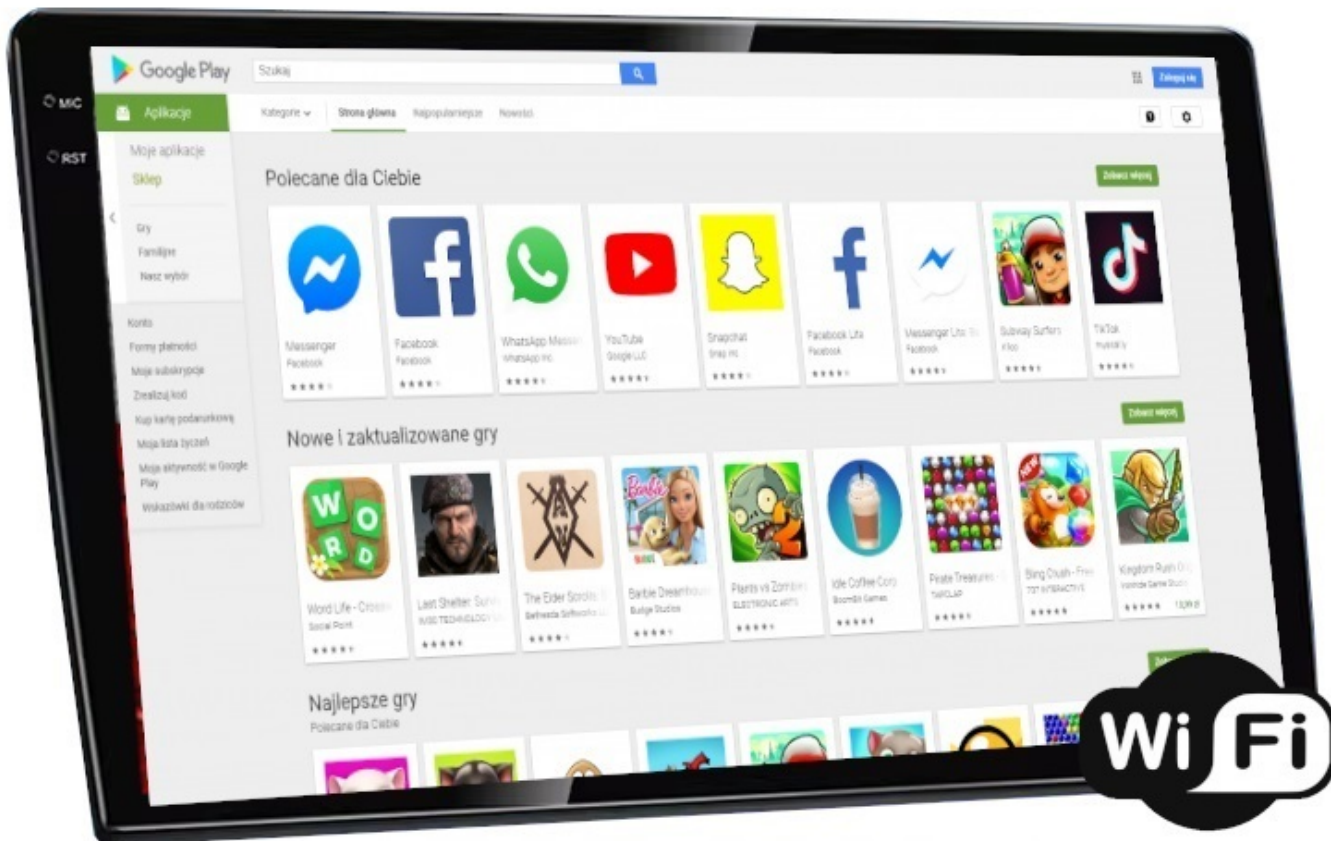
MIC
RST

Google Play
Szukaj
Zaloguj się

Aplikacje
Kategorie
Strona główna
Najpopularniejsze
Nowości

Moje aplikacje
Sklep
Gry
Familijne
Nasz wybór

Konto
Formy płatności
Moje subskrypcje
Zrealizuj kod
Kup kartę podarunkową
Moja lista życzeń
Moja aktywność w Google Play
Wskazówki dla rodziców

Polecane dla Ciebie
Zobacz więcej

Messenger
Facebook
Facebook
Facebook
WhatsApp Messenger
WhatsApp Inc.
YouTube
Google LLC
Snapchat
Snap Inc
Facebook Lite
Facebook
Messenger Lite
Facebook
Subway Surfers
Kiloo
TikTok
musical.ly

Nowe i zaktualizowane gry
Zobacz więcej

Word Life - Cross
Social Point
Last Shelter: Surv
IM30 TECHNOLOGY
The Elder Scrolls
Bethesda Softworks
Barbie Dreamhouse
Budge Studios
Plants vs Zombies
ELECTRONIC ARTS
Idle Coffee Corp
BoomBit Games
Pirate Treasures
TAPCLAP
Bing Crush - Free
TOT INTERACTIVE
Kingdom Rush
Ironhide Game Studio
13,99 zł

Najlepsze gry
Polecane dla Ciebie

Wi Fi